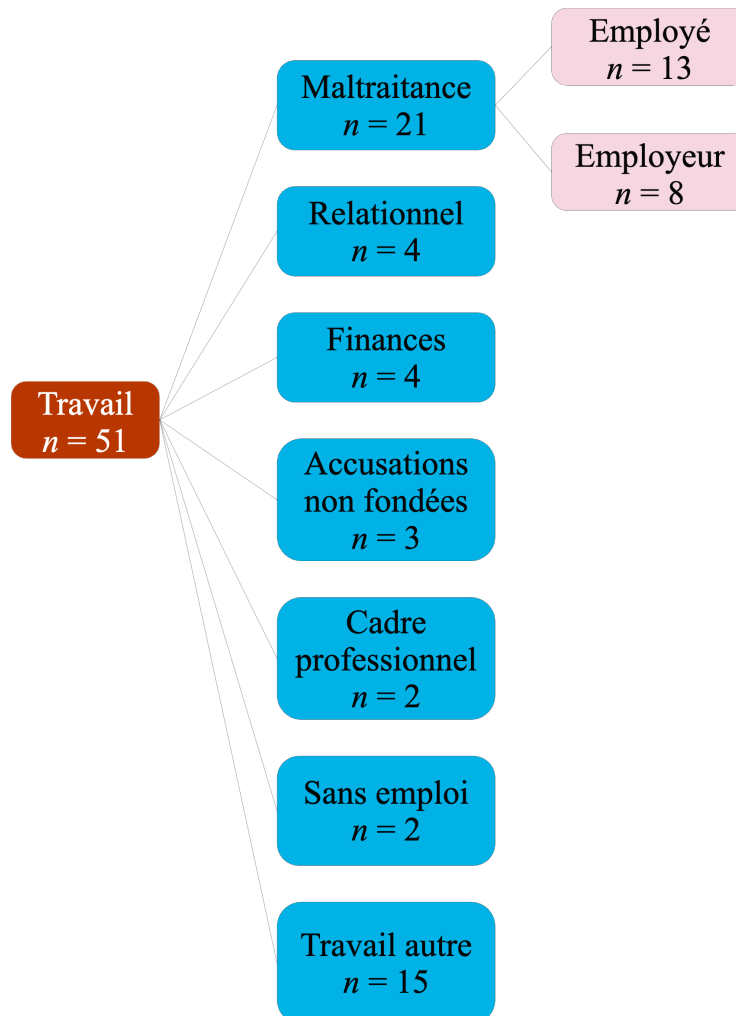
Travail
$n = 51$

Maltraitance
$n = 21$

Employé
$n = 13$

Employeur
$n = 8$

Relationnel
$n = 4$

Finances
$n = 4$

Accusations non fondées
$n = 3$

Cadre professionnel
$n = 2$

Sans emploi
$n = 2$

Travail autre
$n = 15$